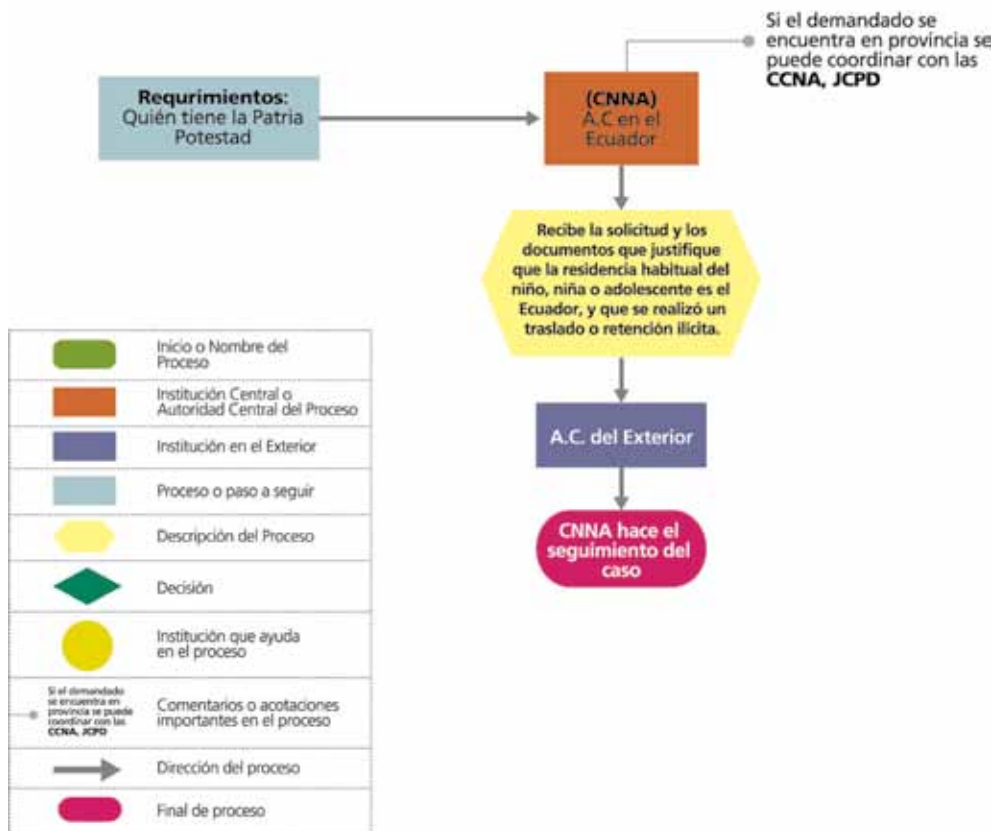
Si el demandado se encuentra en província se puede coordinar con las **CCNA, JCPD**

**Requrimientos:**
Quién tiene la Patria Potestad

(CNNA)
A.C en el Ecuador

Recibe la solicitud y los documentos que justifique que la residencia habitual del niño, niña o adolescente es el Ecuador, y que se realizó un traslado o retención ilicita.

A.C. del Exterior

CNNA hace el seguimiento del caso

| | |
|---|---|
| | Inicio o Nombre del Proceso |
| | Institución Central o Autoridad Central del Proceso |
| | Institución en el Exterior |
| | Proceso o paso a seguir |
| | Descripción del Proceso |
| | Decisión |
| | Institución que ayuda en el proceso |
| Si el demandado se encuentra en provincia se puede coordinar con las CCNA, JCPD | Comentarios o acotaciones importantes en el proceso |
| | Dirección del proceso |
| | Final de proceso |